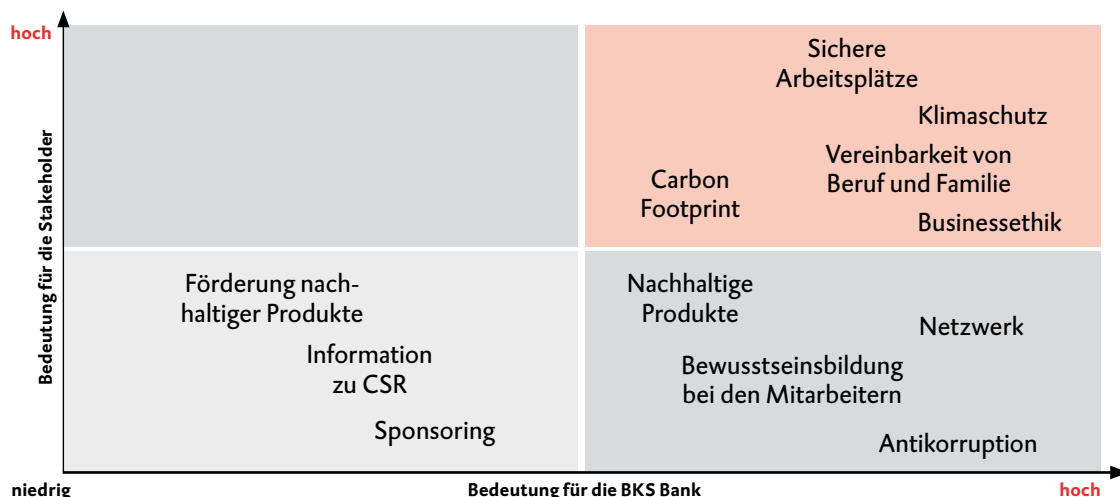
hoch

Bedeutung für die Stakeholder

Sichere Arbeitsplätze

Klimaschutz

Vereinbarkeit von Beruf und Familie

Carbon Footprint

Businessethik

Förderung nachhaltiger Produkte

Information zu CSR

Sponsoring

Nachhaltige Produkte

Netzwerk

Bewusstseinsbildung bei den Mitarbeitern

Antikorruption

niedrig

Bedeutung für die BKS Bank

hoch